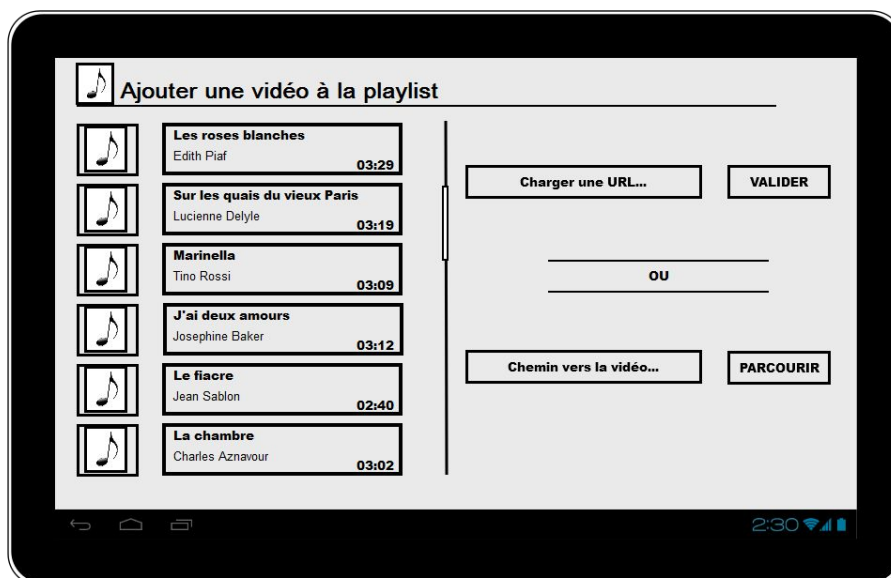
Ajouter une vidéo à la playlist

Les roses blanches
Edith Piaf
03:29

Sur les quais du vieux Paris
Lucienne Delyle
03:19

Marinella
Tino Rossi
03:09

J'ai deux amours
Josephine Baker
03:12

Le fiacre
Jean Sablon
02:40

La chambre
Charles Aznavour
03:02

Charger une URL...

VALIDER

OU

Chemin vers la vidéo...

PARCOURIR

2:30